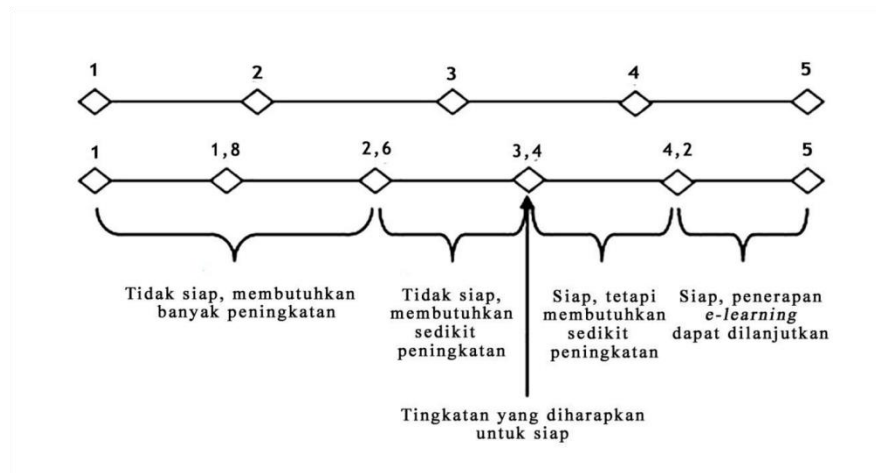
1 2 3 4 5

1 1,8 2,6 3,4 4,2 5

Tidak siap, membutuhkan banyak peningkatan

Tidak siap, membutuhkan sedikit peningkatan

Siap, tetapi membutuhkan sedikit peningkatan

Siap, penerapan *e-learning* dapat dilanjutkan

Tingkatan yang diharapkan untuk siap